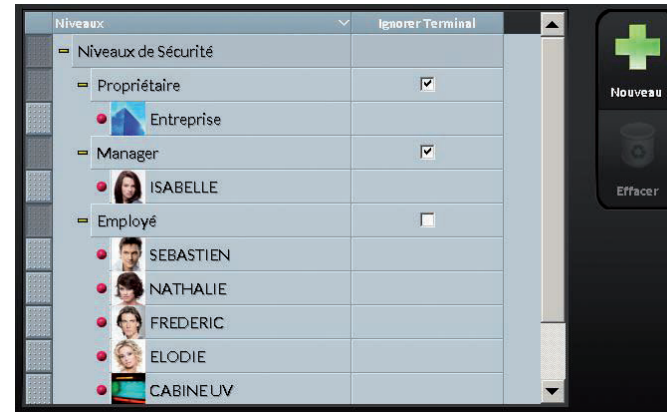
| Niveaux | Ignorer Terminal |
|---|---|
| Niveaux de Sécurité | |
| Propriétaire | ☑ |
| Entreprise | |
| Manager | ☑ |
| ISABELLE | |
| Employé | ☐ |
| SEBASTIEN | |
| NATHALIE | |
| FREDERIC | |
| ELODIE | |
| CABINE UV | |

Nouveau

Effacer